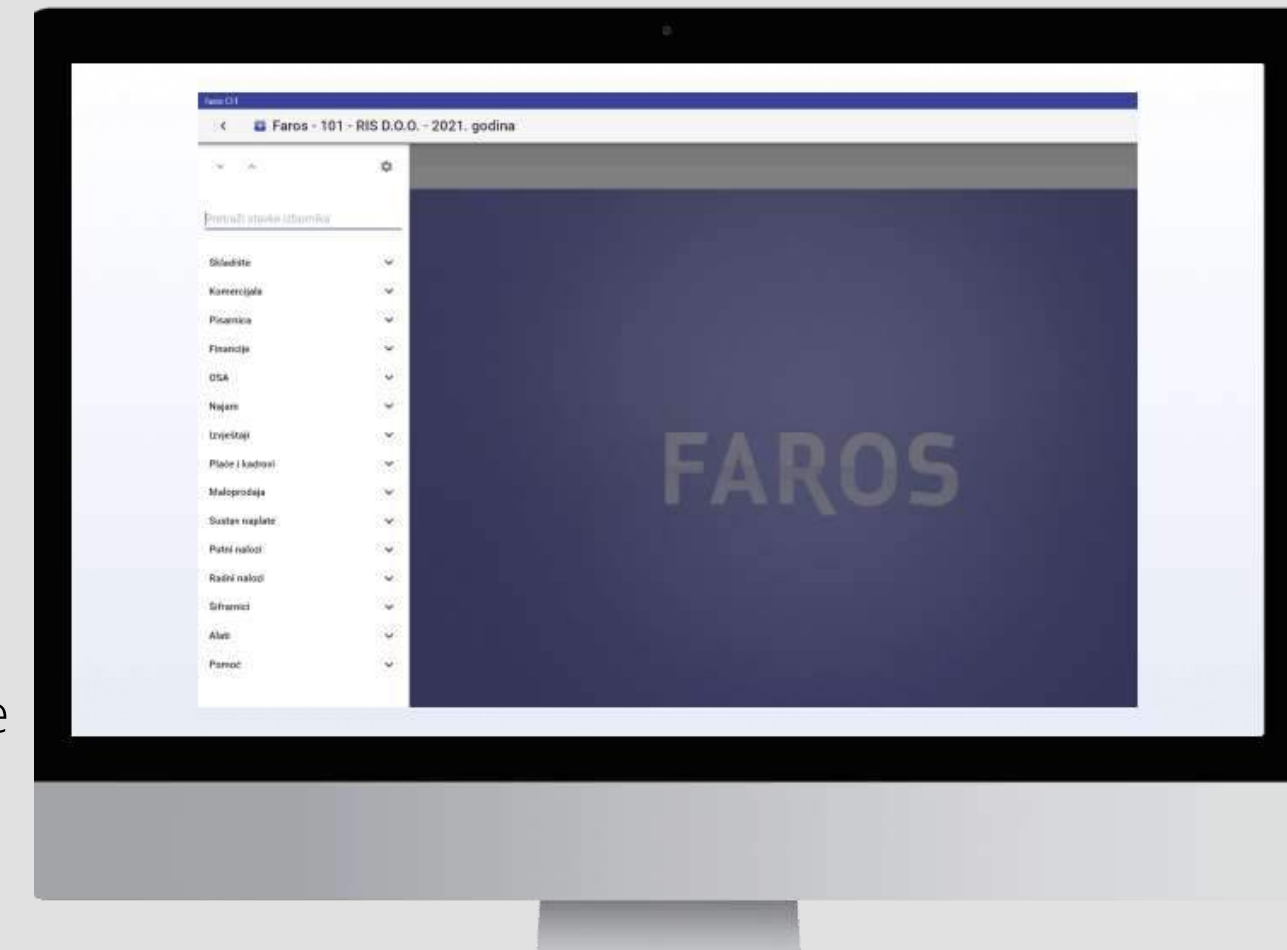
faros C11

Faros - 101 - RIS D.O.O. - 2021. godina

Pretraži stavke izbornika

Skladište
Komercijala
Pisarnica
Financije
OSA
Najam
Izvještaji
Plaće i kadrovi
Maloprodaja
Sustav naplate
Putni nalozi
Radni nalozi
Šifrarnici
Alati
Pomoć

FAROS

e